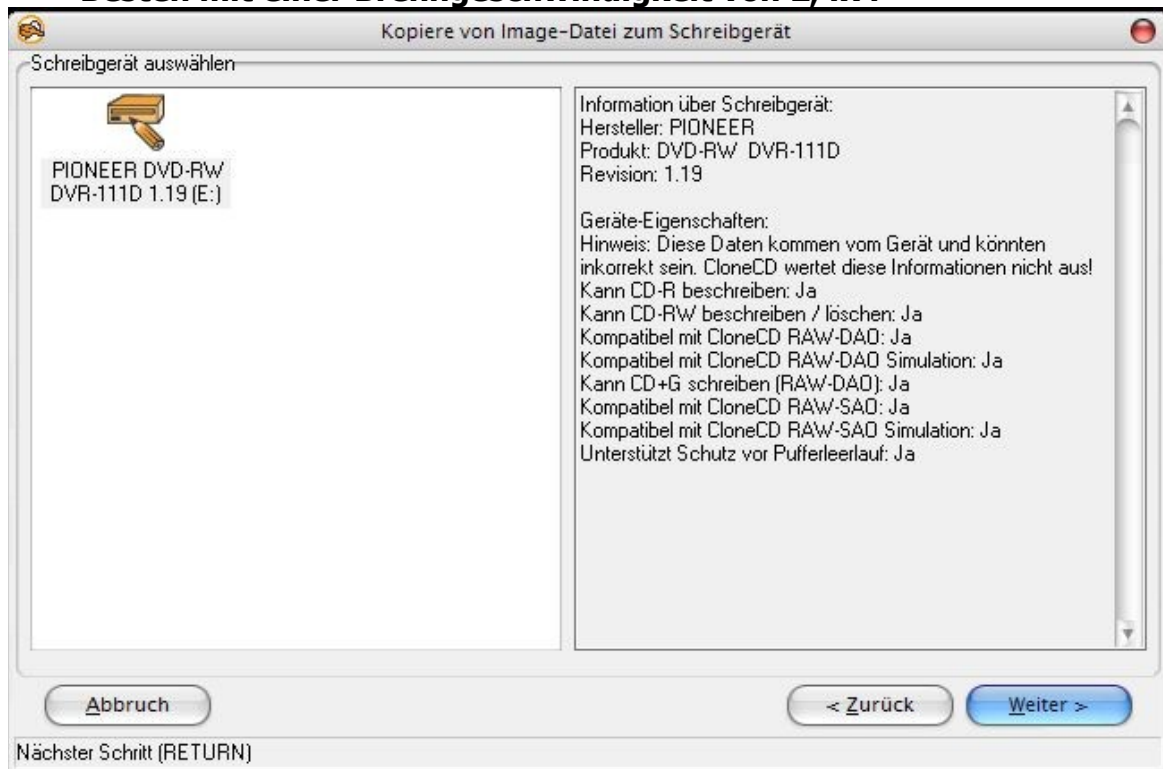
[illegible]

Kopiere von Image-Datei zum Schreibgerät

Schreibgerät auswählen

PIONEER DVD-RW DVR-111D 1.19 (E:)

Information über Schreibgerät:
Hersteller: PIONEER
Produkt: DVD-RW DVR-111D
Revision: 1.19

Geräte-Eigenschaften:
Hinweis: Diese Daten kommen vom Gerät und könnten inkorrekt sein. CloneCD wertet diese Informationen nicht aus!
Kann CD-R beschreiben: Ja
Kann CD-RW beschreiben / löschen: Ja
Kompatibel mit CloneCD RAW-DAO: Ja
Kompatibel mit CloneCD RAW-DAO Simulation: Ja
Kann CD+G schreiben (RAW-DAO): Ja
Kompatibel mit CloneCD RAW-SAO: Ja
Kompatibel mit CloneCD RAW-SAO Simulation: Ja
Unterstützt Schutz vor Pufferleerlauf: Ja

Abbruch

< Zurück

Weiter >

Nächster Schritt (RETURN)